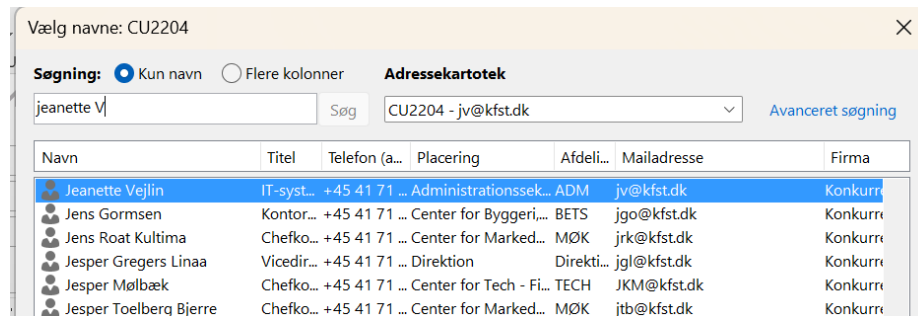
Vælg navne: CU2204

Søgning: Kun navn Flere kolonner

Adressekartotek

jeanette V

Søg

CU2204 - jv@kfst.dk

Avanceret søgning

| Navn | Titel | Telefon (a... | Placering | Afdeli... | Mailadresse | Firma |
|---|---|---|---|---|---|---|
| Jeanette Vejlin | IT-syst... | +45 41 71 ... | Administrationssek... | ADM | jv@kfst.dk | Konkurre |
| Jens Gormsen | Kontor... | +45 41 71 ... | Center for Byggeri,... | BETS | jgo@kfst.dk | Konkurre |
| Jens Roat Kultima | Chefko... | +45 41 71 ... | Center for Marked... | MØK | jrk@kfst.dk | Konkurre |
| Jesper Gregers Linaa | Vicedir... | +45 41 71 ... | Direktion | Direkti... | jgl@kfst.dk | Konkurre |
| Jesper Mølbæk | Chefko... | +45 41 71 ... | Center for Tech - Fi... | TECH | JKM@kfst.dk | Konkurre |
| Jesper Toelberg Bjerre | Chefko... | +45 41 71 ... | Center for Marked... | MØK | jtb@kfst.dk | Konkurre |